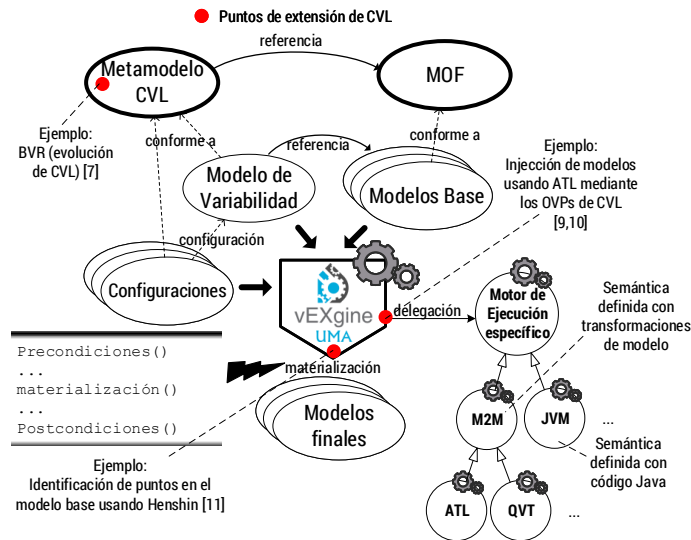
Puntos de extensión de CVL

referencia

Metamodelo CVL

MOF

Ejemplo: BVR (evolución de CVL) [7]

conforme a

referencia

conforme a

Ejemplo: Injección de modelos usando ATL mediante los OVPs de CVL [9,10]

Modelo de Variabilidad

Modelos Base

configuración

Configuraciones

vEXgine UMA

delegación

Motor de Ejecución específico

Semántica definida con transformaciones de modelo

Precondiciones()
...
materialización()
...
Postcondiciones()

materialización

Modelos finales

M2M

JVM

...

Semántica definida con código Java

Ejemplo: Identificación de puntos en el modelo base usando Henshin [11]

ATL

QVT

...